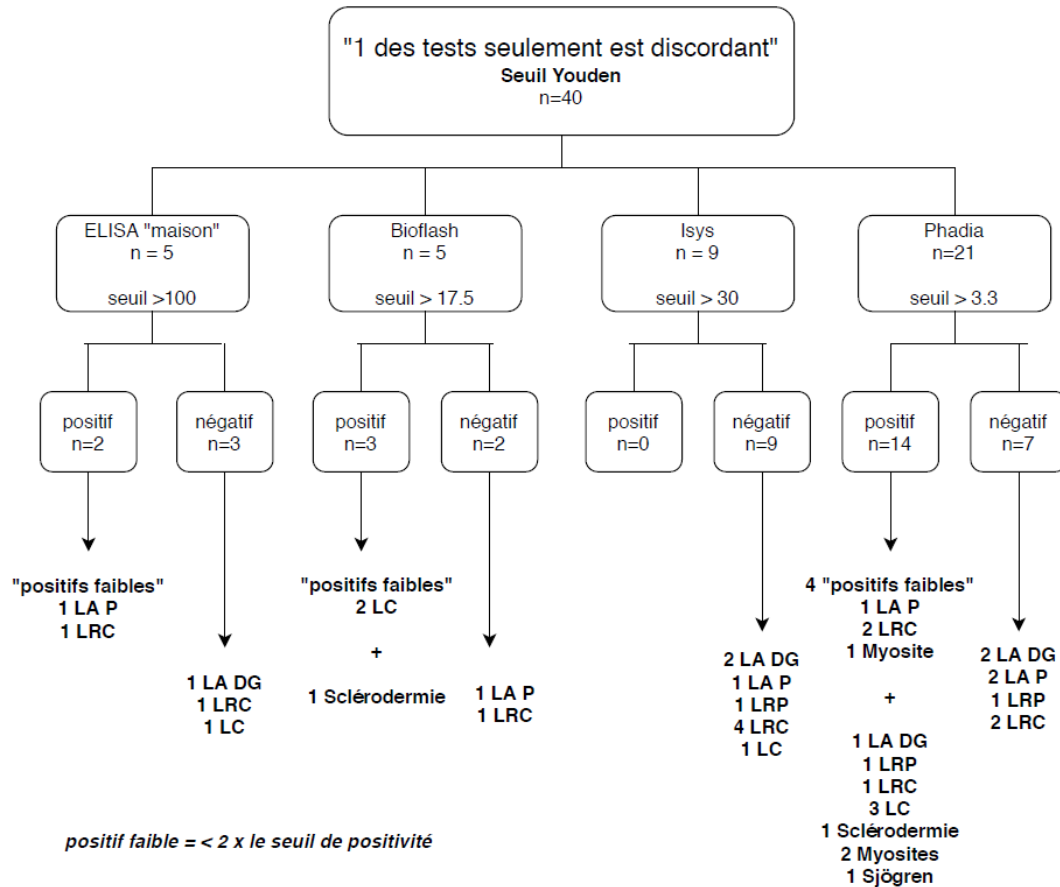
"1 des tests seulement est discordant"
**Seuil Youden**
n=40

ELISA "maison"
n = 5
seuil >100

Bioflash
n = 5
seuil > 17.5

Isys
n = 9
seuil > 30

Phadia
n=21
seuil > 3.3

positif
n=2

négatif
n=3

positif
n=3

négatif
n=2

positif
n=0

négatif
n=9

positif
n=14

négatif
n=7

**"positifs faibles"**
**1 LA P**
**1 LRC**

**1 LA DG**
**1 LRC**
**1 LC**

**"positifs faibles"**
**2 LC**
**+**
**1 Sclérodermie**

**1 LA P**
**1 LRC**

**2 LA DG**
**1 LA P**
**1 LRP**
**4 LRC**
**1 LC**

**4 "positifs faibles"**
**1 LA P**
**2 LRC**
**1 Myosite**
**+**
**1 LA DG**
**1 LRP**
**1 LRC**
**3 LC**
**1 Sclérodermie**
**2 Myosites**
**1 Sjögren**

**2 LA DG**
**2 LA P**
**1 LRP**
**2 LRC**

*positif faible = < 2 x le seuil de positivité*